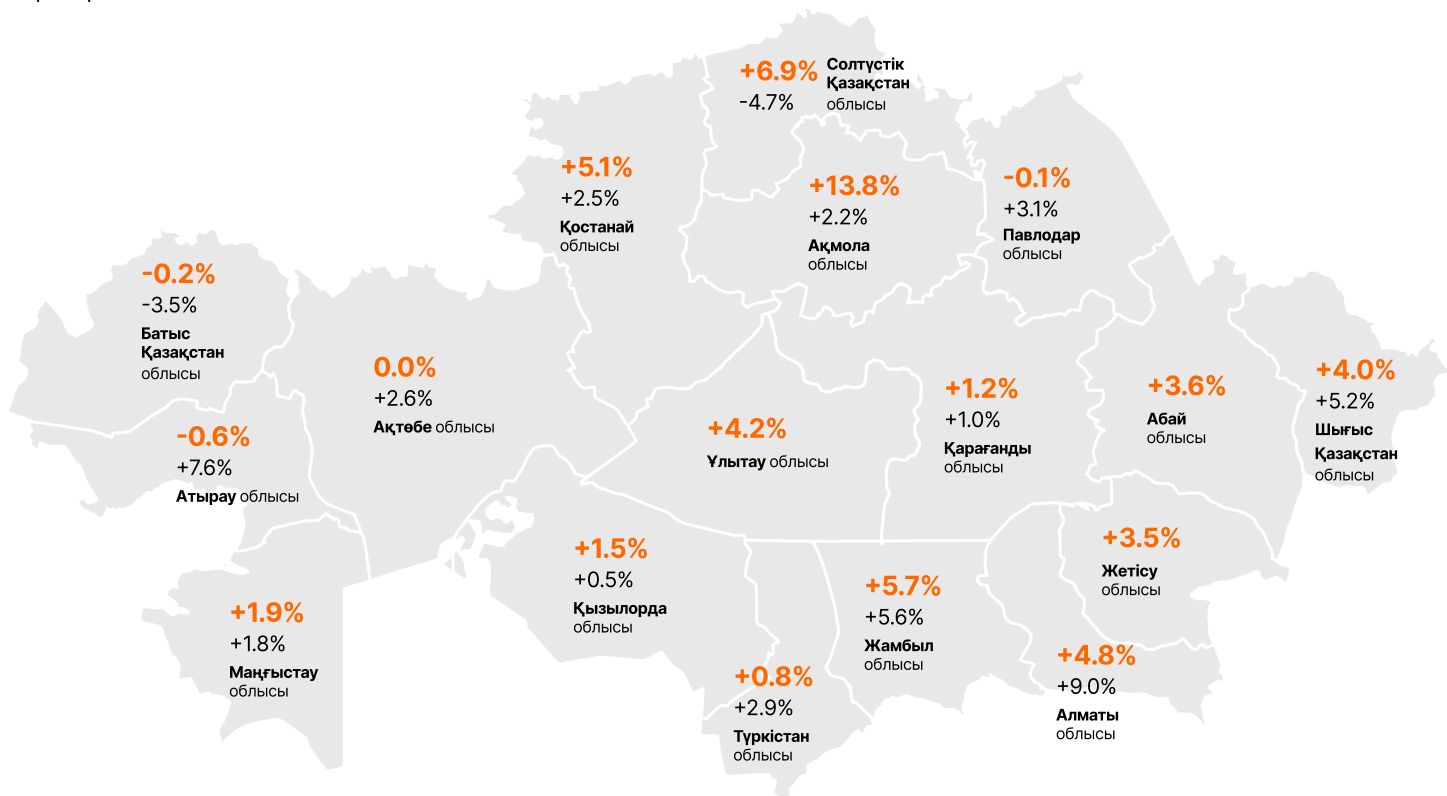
+6.9%
-4.7%
Солтүстік Қазақстан облысы

+5.1%
+2.5%
Қостанай облысы

+13.8%
+2.2%
Ақмола облысы

-0.1%
+3.1%
Павлодар облысы

-0.2%
-3.5%
Батыс Қазақстан облысы

0.0%
+2.6%
Ақтөбе облысы

+1.2%
+1.0%
Қарағанды облысы

+3.6%
Абай облысы

+4.0%
+5.2%
Шығыс Қазақстан облысы

-0.6%
+7.6%
Атырау облысы

+4.2%
Ұлытау облысы

+3.5%
Жетісу облысы

+1.5%
+0.5%
Қызылорда облысы

+1.9%
+1.8%
Маңғыстау облысы

+5.7%
+5.6%
Жамбыл облысы

+4.8%
+9.0%
Алматы облысы

+0.8%
+2.9%
Түркістан облысы